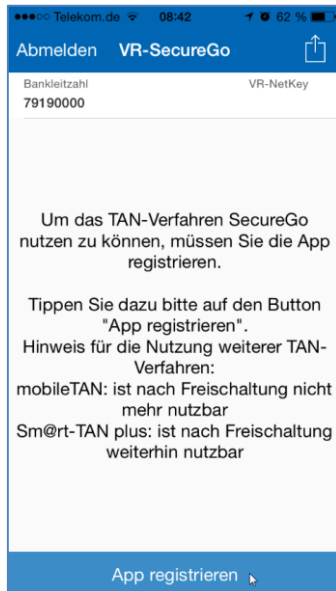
●●●○○ Telekom.de 08:42 62 %

Abmelden VR-SecureGo

Bankleitzahl
79190000

VR-NetKey

Um das TAN-Verfahren SecureGo nutzen zu können, müssen Sie die App registrieren.

Tippen Sie dazu bitte auf den Button "App registrieren".
Hinweis für die Nutzung weiterer TAN-Verfahren:
mobileTAN: ist nach Freischaltung nicht mehr nutzbar
Sm@rt-TAN plus: ist nach Freischaltung weiterhin nutzbar

App registrieren